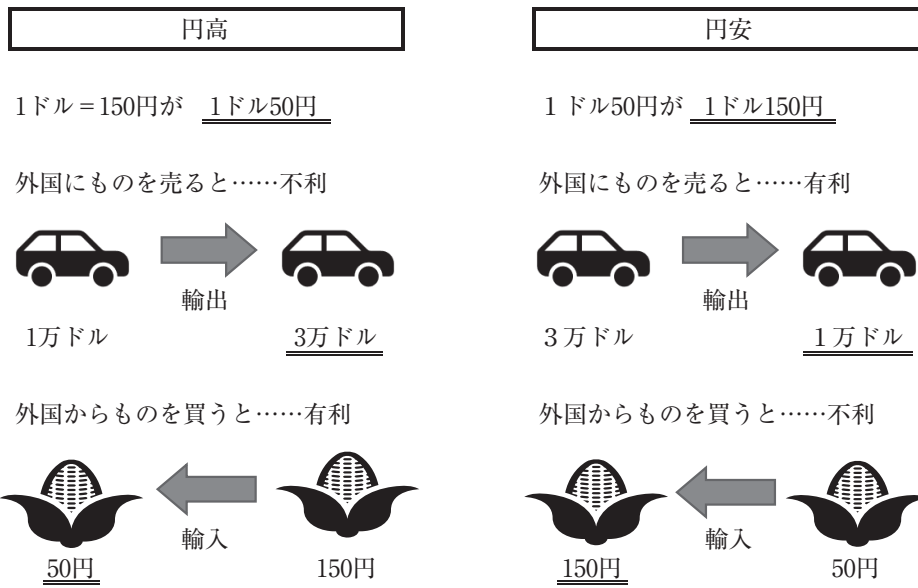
円高

1ドル＝150円が 1ドル50円

外国にものを売ると……不利

輸出

1万ドル

3万ドル

外国からものを買うと……有利

輸入

50円

150円

円安

1ドル50円が 1ドル150円

外国にものを売ると……有利

輸出

3万ドル

1万ドル

外国からものを買うと……不利

輸入

150円

50円